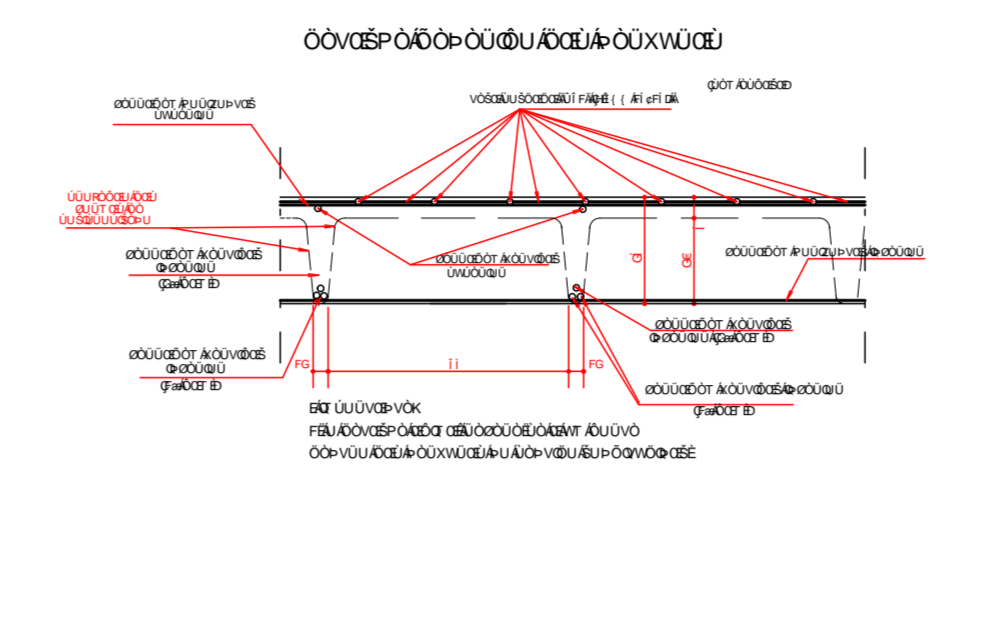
ÖÒVŒŠPÒÁÕÒÞÒÜÜÖUÁÕŒÙÁÞÒÜXWÜŒÙ

ØÒÜÜŒÈÒT ÁPUÜZUÞVŒŠ
ÚWÚÔÜQÜ

VÒŠŒÁUŠÒŒÈŒÃÛ Í FÁ{{ ÁFÍ¢FÍDÂ

ÇÙÒT ÁÙÔŒŠŒÐ

ÚÜUPÕÒŒUÁÕŒÚ
ØUÙT ŒÚÁÕÒ
ÚUŠÜÜUUŠÕPU

ØÒÜÜŒÈÒT ÁKÒÜVŒŠ
ÐØÒÜÜQÜ
ÇŒÁÒŒT ÈÐ

ØÒÜÜŒÈÒT ÁKÒÜVŒŠ
ÚWÚÔÜQÜ

ØÒÜÜŒÈÒT ÁPUÜZUÞVŒŠÁÞØÒÜQÜ

ØÒÜÜŒÈÒT ÁKÒÜVŒŠ
ÐØÒÜQÜUÁÇŒÁÒŒT ÈÐ

ØÒÜÜŒÈÒT ÁKÒÜVŒŠ
ÐØÒÜQÜ
ÇFÁÒŒT ÈÐ

FG

ÌÌ

FG

ØÒÜÜŒÈÒT ÁKÒÜVŒŠÁÞØÒÜQÜ
ÇFÁÒŒT ÈÐ

ÈÁÛT ÚUÜVŒÞVÒK
FÈÜÁÖÒVŒŠPÒÁÈÒT ŒÈÜÒØÒÜÒÈÜÒÁÈÁWT ÁÔÜÜVÒ
ÖÒÞVÜUÁÕŒÙÁÞÒÜXWÜŒÙÁÜÒÞVŒÜÁŠUÞÕQWÖÞŒŠÈ